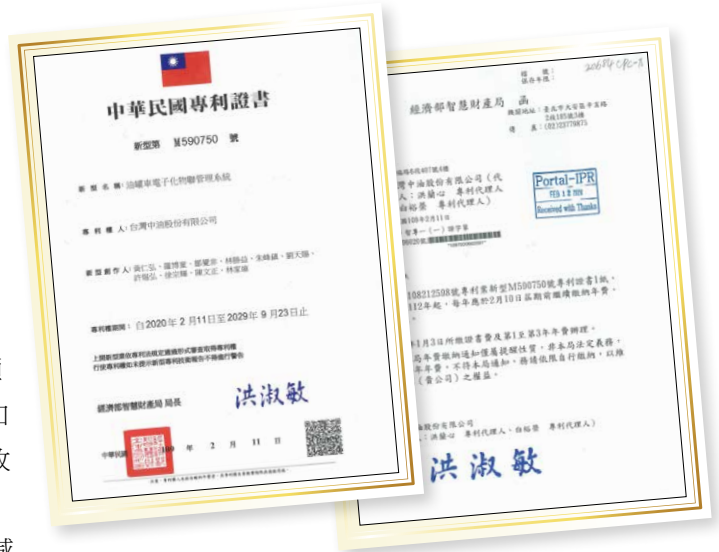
中華民國專利證書

新型第 M590750 號

新型名稱：油罐車電子化物聯管理系統

專利權人：台灣中油股份有限公司

新型創作人：黃仁弘、羅博童、鄒蘭亭、林勝益、朱峰銘、劉天陽、許雅弘、徐宗輔、陳文正、林家豪

專利權期間：自2020年 2 月11日至2029年 9 月23日止

上開新型業依專利法規定通過形式審查取得專利權
行使專利權如未提示新型專利技術報告不得進行警告

經濟部智慧財產局 局長 洪淑敏

中華民國 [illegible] 年 2 月 11 日

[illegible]

經濟部智慧財產局 函

檔號：
保存年限：

2064 CPC-1

機關地址：臺北市大安區辛亥路2段185號3樓
電話：(02)23776875

Portal-IPR
FEB 1 2 2020
Received with Thanks

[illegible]灣中油股份有限公司（代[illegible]
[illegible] 洪蘭心 專利代理人
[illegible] 白裕景 專利代理人）

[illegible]108212598號專利案新型M590750號專利證書1紙，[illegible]112年起，每年應於2月10日屆期前繳納年費。

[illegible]1月3日所繳證書費及第1至第3年年費辦理。
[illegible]局年費繳納通知僅屬提醒性質，非本局法定義務，
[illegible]年年費，不待本局通知，務請依限自行繳納，以維
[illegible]（當公司）之權益。

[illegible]油股份有限公司、洪蘭心 專利代理人、白裕景 專利代理人）

洪淑敏